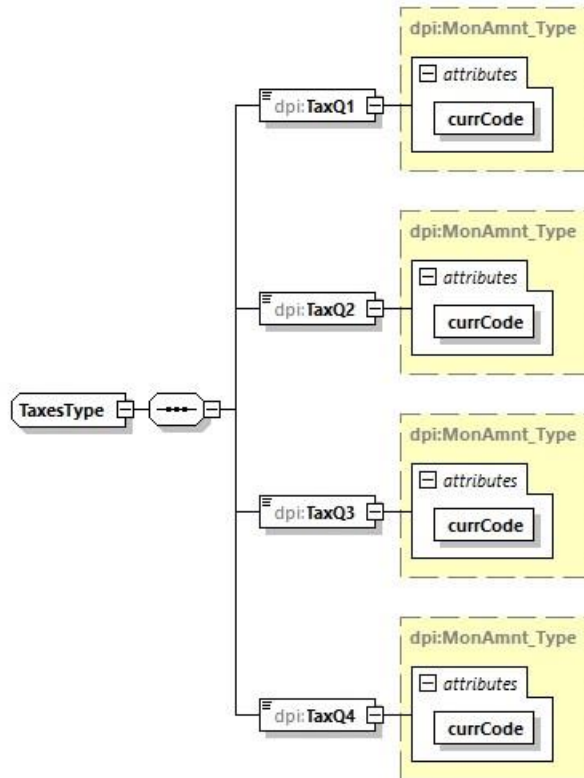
dpi:MonAmnt_Type
attributes
currCode

dpi:TaxQ1

dpi:MonAmnt_Type
attributes
currCode

dpi:TaxQ2

TaxesType

dpi:MonAmnt_Type
attributes
currCode

dpi:TaxQ3

dpi:MonAmnt_Type
attributes
currCode

dpi:TaxQ4